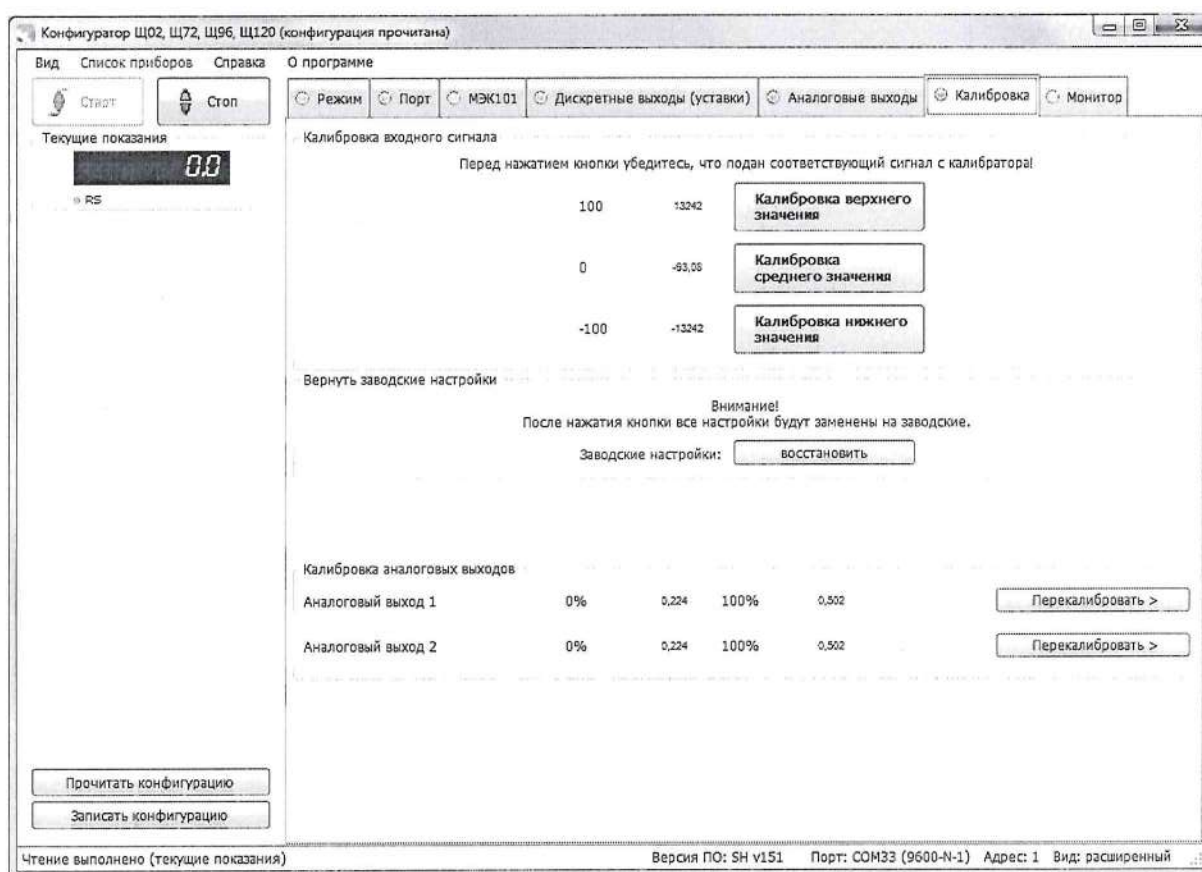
Конфигуратор Щ02, Щ72, Щ96, Щ120 (конфигурация прочитана)

Вид Список приборов Справка О программе

Старт Стоп

Текущие показания

0.0

RS

Режим Порт МЭК101 Дискретные выходы (уставки) Аналоговые выходы Калибровка Монитор

Калибровка входного сигнала

Перед нажатием кнопки убедитесь, что подан соответствующий сигнал с калибратора!

100 13242 Калибровка верхнего значения

0 -93,08 Калибровка среднего значения

-100 -13242 Калибровка нижнего значения

Вернуть заводские настройки

Внимание!
После нажатия кнопки все настройки будут заменены на заводские.

Заводские настройки: восстановить

Калибровка аналоговых выходов

Аналоговый выход 1 0% 0,224 100% 0,502 Перекалибровать >

Аналоговый выход 2 0% 0,224 100% 0,502 Перекалибровать >

Прочитать конфигурацию

Записать конфигурацию

Чтение выполнено (текущие показания) Версия ПО: SH v151 Порт: COM33 (9600-N-1) Адрес: 1 Вид: расширенный